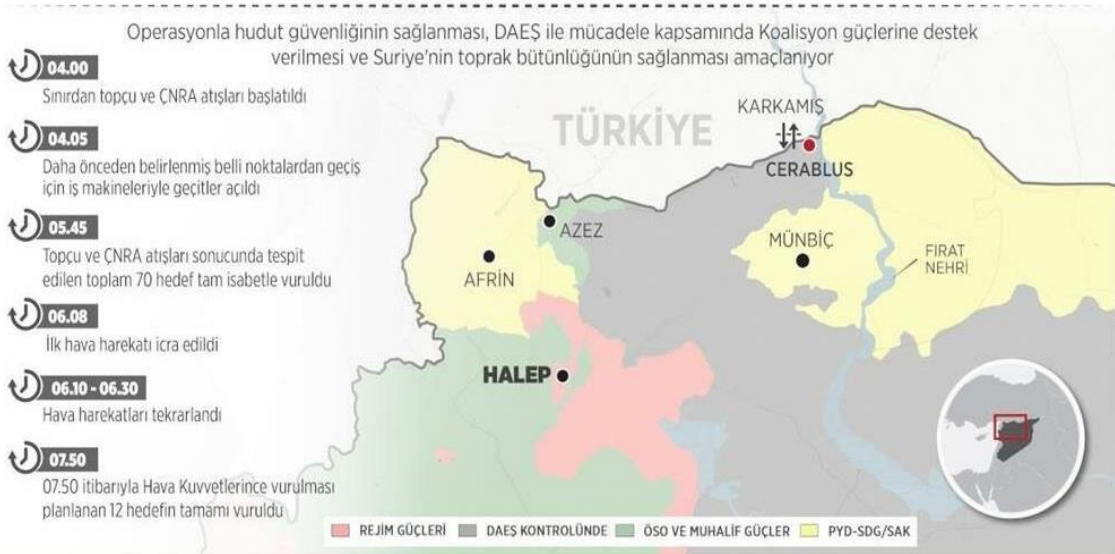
Operasyonla hudut güvenliğinin sağlanması, DAEŞ ile mücadele kapsamında Koalisyon güçlerine destek verilmesi ve Suriye'nin toprak bütünlüğünün sağlanması amaçlanıyor

04.00
Sınırdan topçu ve ÇNRA atışları başlatıldı

04.05
Daha önceden belirlenmiş belli noktalardan geçiş için iş makineleriyle geçitler açıldı

05.45
Topçu ve ÇNRA atışları sonucunda tespit edilen toplam 70 hedef tam isabetle vuruldu

06.08
İlk hava harekatı icra edildi

06.10 - 06.30
Hava harekatları tekrarlandı

07.50
07.50 itibarıyla Hava Kuvvetlerince vurulması planlanan 12 hedefin tamamı vuruldu

TÜRKİYE
KARKAMIŞ
CERABLUS
AZEZ
AFRİN
MÜNBİÇ
FIRAT NEHRİ
HALEP

REJİM GÜÇLERİ
DAEŞ KONTROLÜNDE
ÖSO VE MUHALİF GÜÇLER
PYD-SDG/SAK